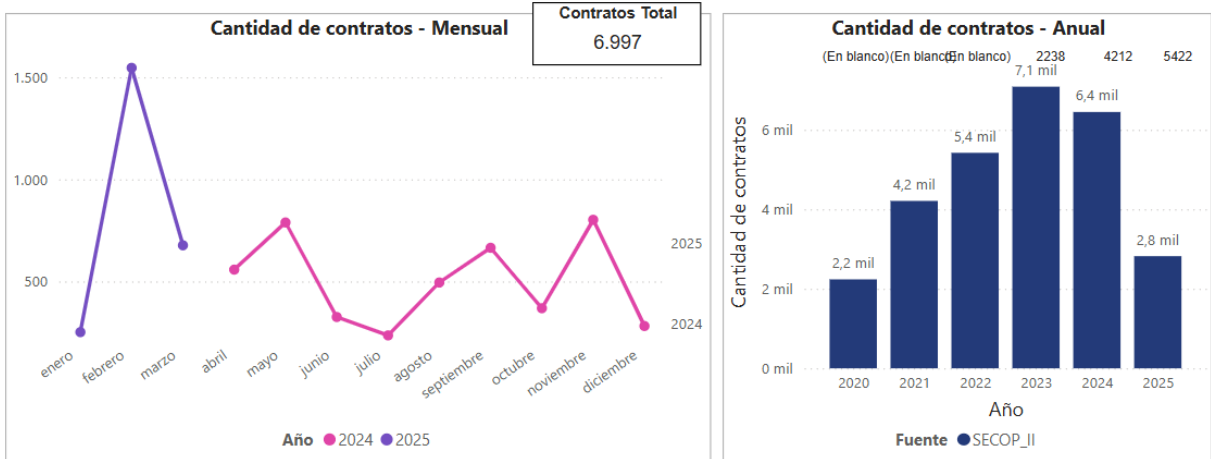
Cantidad de contratos - Mensual

Contratos Total
6.997

1.500
1.000
500

2025
2024

enero febrero marzo abril mayo junio julio agosto septiembre octubre noviembre diciembre

Año 2024 2025

Cantidad de contratos - Anual

(En blanco) (En blanco) (En blanco) 2238 4212 5422

Cantidad de contratos

6 mil
4 mil
2 mil
0 mil

2,2 mil
4,2 mil
5,4 mil
7,1 mil
6,4 mil
2,8 mil

2020 2021 2022 2023 2024 2025

Año

Fuente SECOP_II